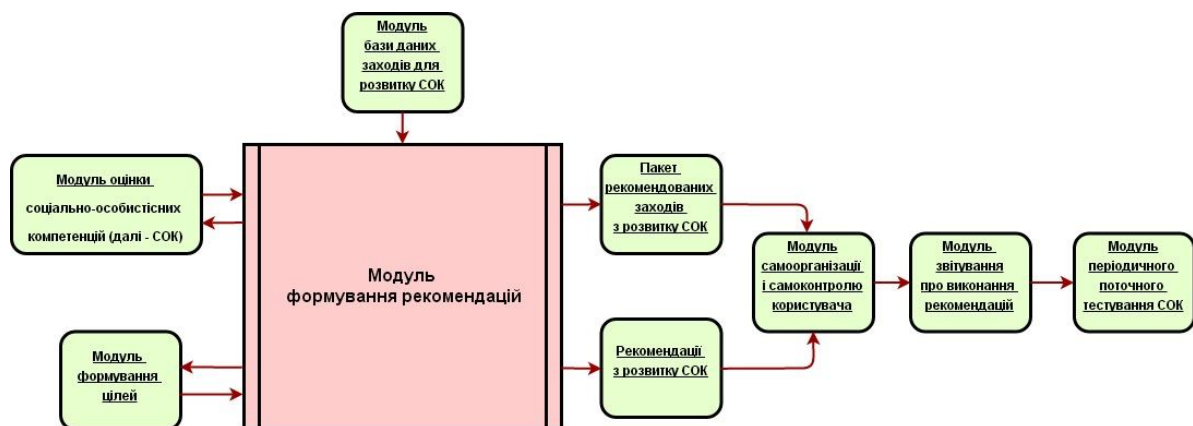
Модуль бази даних заходів для розвитку СОК

Модуль оцінки соціально-особистісних компетенцій (далі - СОК)

Модуль формування рекомендацій

Пакет рекомендованих заходів з розвитку СОК

Модуль самоорганізації і самоконтролю користувача

Модуль звітування про виконання рекомендацій

Модуль періодичного поточного тестування СОК

Модуль формування цілей

Рекомендації з розвитку СОК